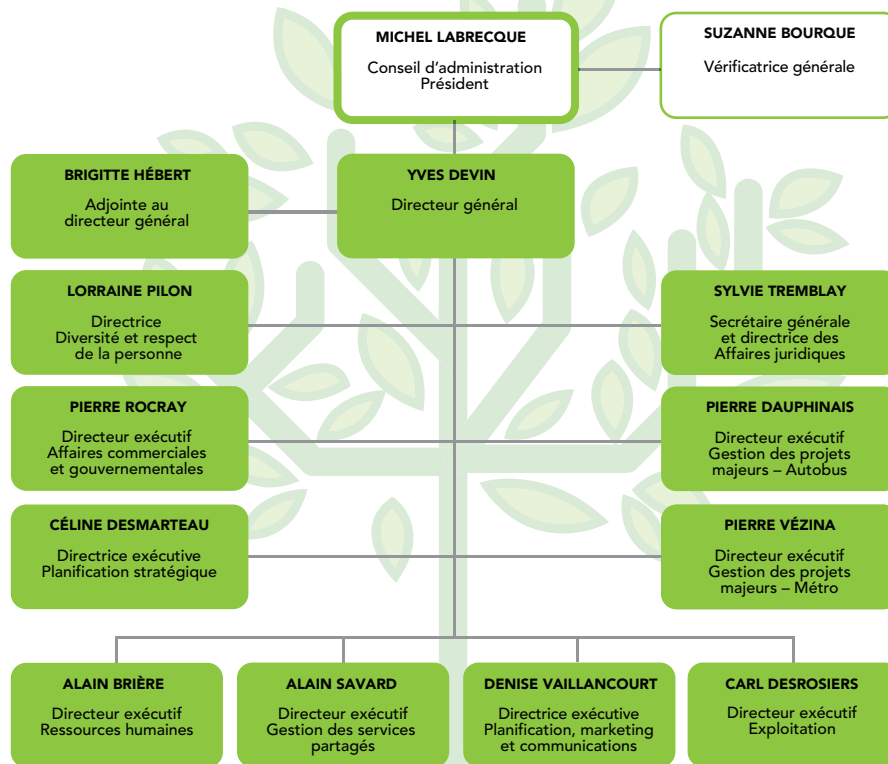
MICHEL LABRECQUE
Conseil d'administration
Président

SUZANNE BOURQUE
Vérificatrice générale

BRIGITTE HÉBERT
Adjointe au directeur général

YVES DEVIN
Directeur général

LORRAINE PILON
Directrice
Diversité et respect de la personne

SYLVIE TREMBLAY
Secrétaire générale et directrice des Affaires juridiques

PIERRE ROCRAY
Directeur exécutif
Affaires commerciales et gouvernementales

PIERRE DAUPHINAIS
Directeur exécutif
Gestion des projets majeurs – Autobus

CÉLINE DESMARTEAU
Directrice exécutive
Planification stratégique

PIERRE VÉZINA
Directeur exécutif
Gestion des projets majeurs – Métro

ALAIN BRIÈRE
Directeur exécutif
Ressources humaines

ALAIN SAVARD
Directeur exécutif
Gestion des services partagés

DENISE VAILLANCOURT
Directrice exécutive
Planification, marketing et communications

CARL DESROSIERS
Directeur exécutif
Exploitation